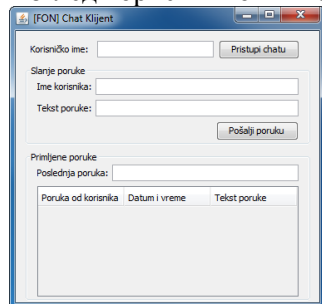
[FON] Chat Klijent

Korisničko ime:
Pristupi chatu

Slanje poruke
Ime korisnika:
Tekst poruke:
Pošalji poruku

Primljene poruke
Poslednja poruka:

| Poruka od korisnika | Datum i vreme | Tekst poruke |
|---|---|---|